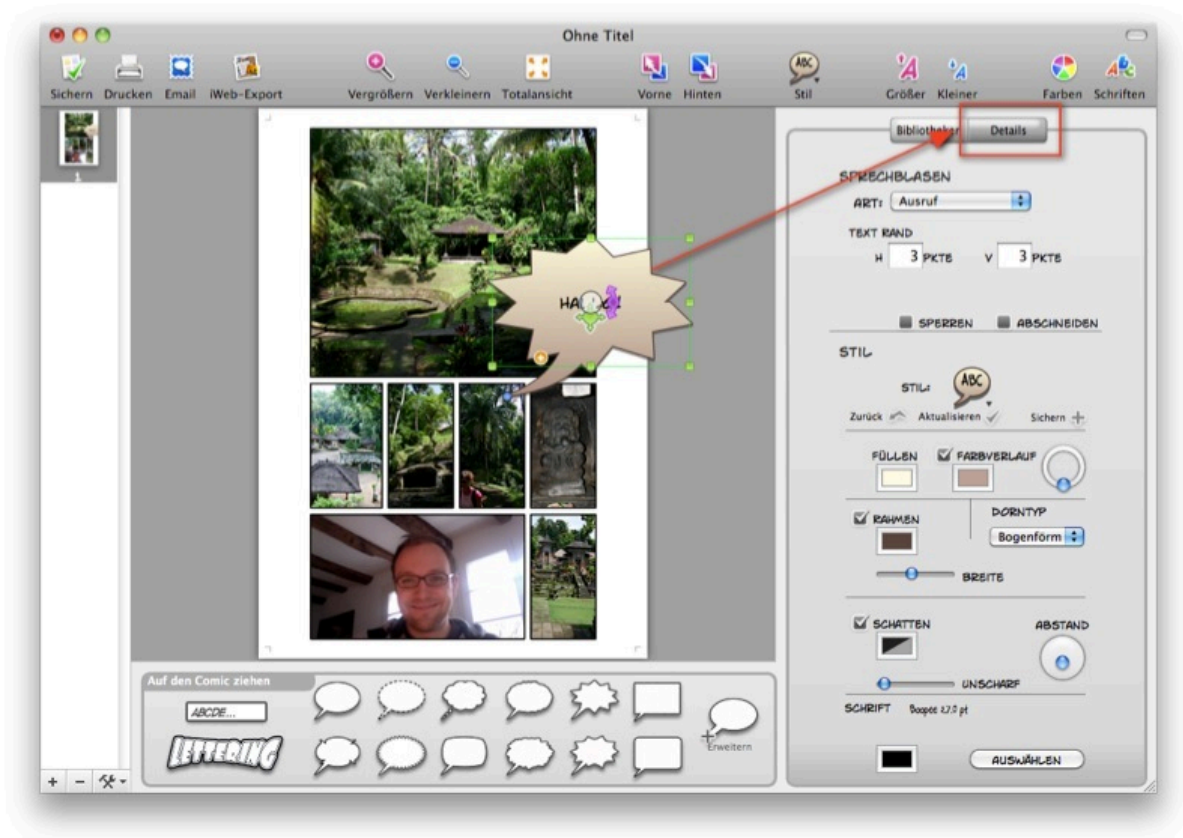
Ohne Titel

Sichern Drucken Email iWeb-Export Vergrößern Verkleinern Totalansicht Vorne Hinten Stil Größer Kleiner Farben Schriften

1

HA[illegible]!

Bibliotheken Details

SPRECHBLASEN

ART: Ausruf

TEXT RAND

H 3 PKTE V 3 PKTE

SPERREN ABSCHNEIDEN

STIL

STIL:

Zurück Aktualisieren Sichern

FÜLLEN FARBVERLAUF

RAHMEN DORNTYP Bogenförm

BREITE

SCHATTEN ABSTAND

UNSCHARF

SCHRIFT Boopée 27,0 pt

AUSWÄHLEN

Auf den Comic ziehen

ABCDE...

LETTERING

Erweitern

+ −